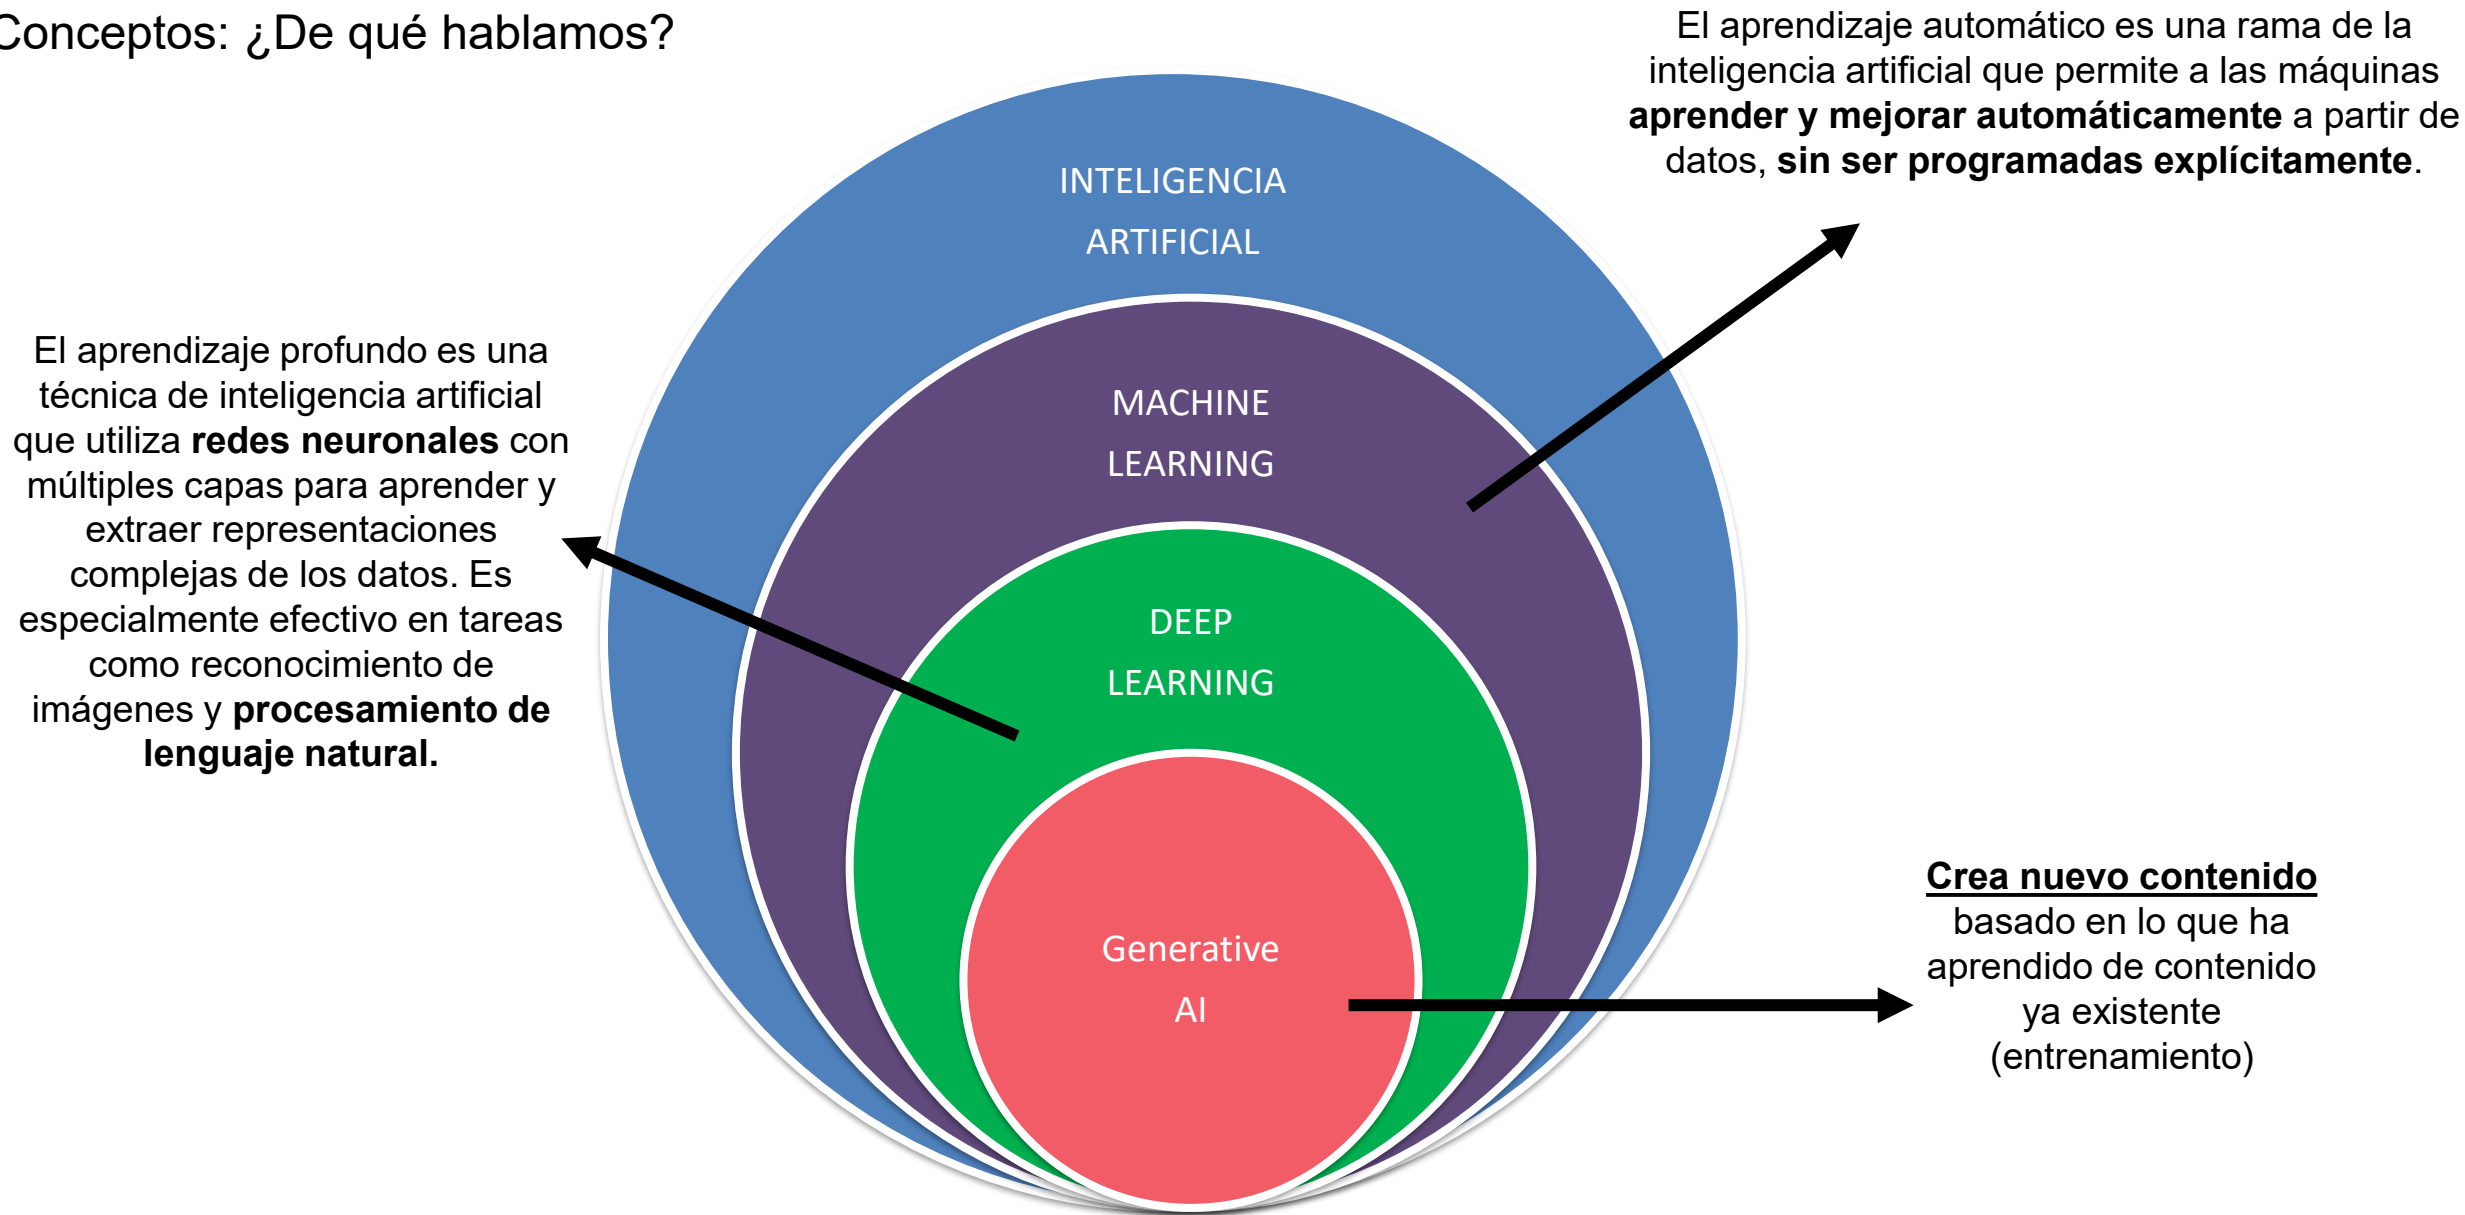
Conceptos: ¿De qué hablamos?

El aprendizaje automático es una rama de la inteligencia artificial que permite a las máquinas **aprender y mejorar automáticamente** a partir de datos, **sin ser programadas explícitamente**.

INTELIGENCIA ARTIFICIAL

MACHINE LEARNING

DEEP LEARNING

Generative AI

El aprendizaje profundo es una técnica de inteligencia artificial que utiliza **redes neuronales** con múltiples capas para aprender y extraer representaciones complejas de los datos. Es especialmente efectivo en tareas como reconocimiento de imágenes y **procesamiento de lenguaje natural.**

**Crea nuevo contenido** basado en lo que ha aprendido de contenido ya existente (entrenamiento)